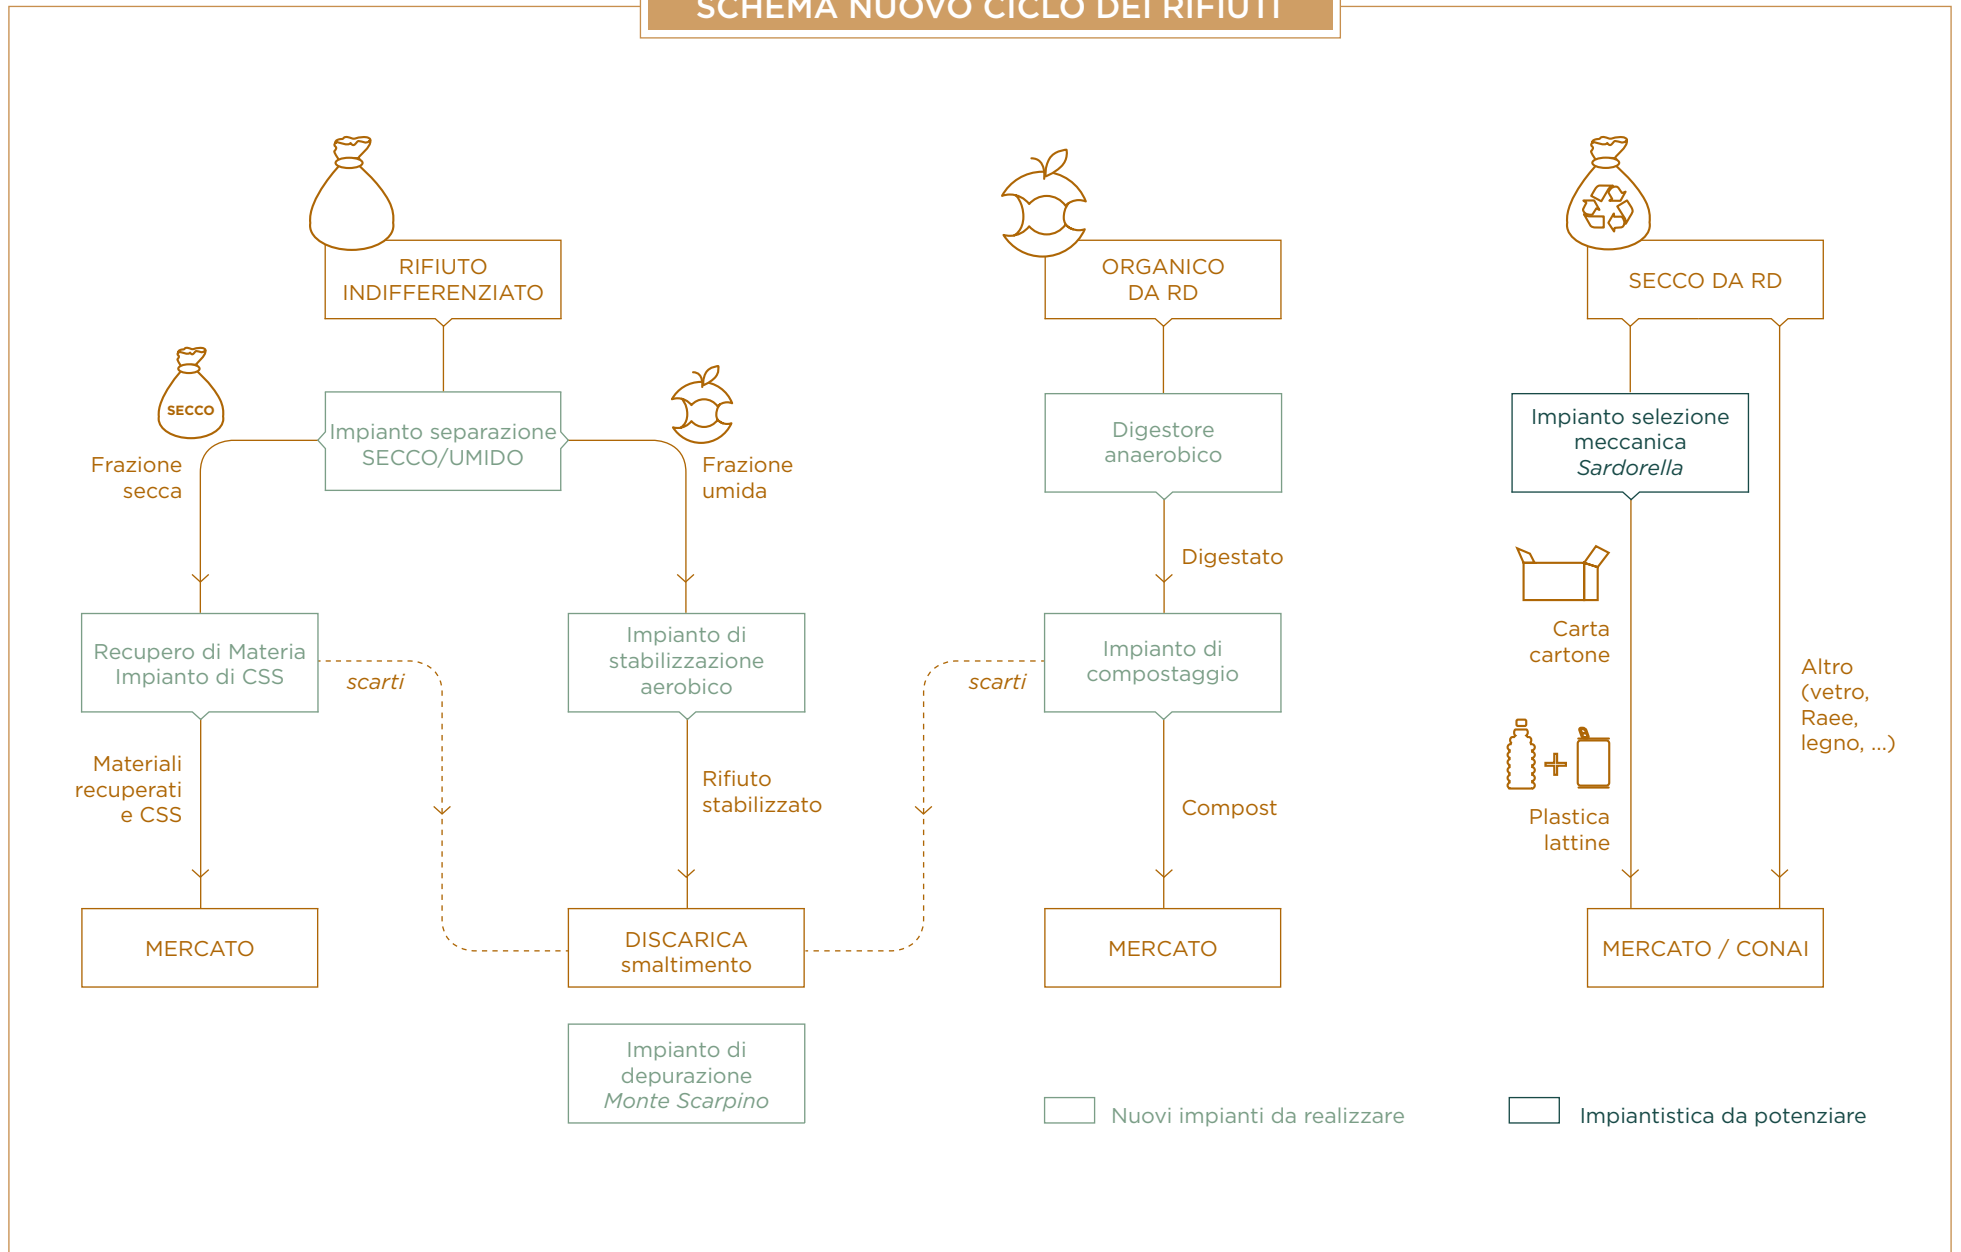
SCHEMA NUOVO CICLO DEI RIFIUTI

RIFIUTO INDIFFERENZIATO

ORGANICO DA RD

SECCO DA RD

SECCO

Frazione secca

Impianto separazione SECCO/UMIDO

Frazione umida

Digestore anaerobico

Impianto selezione meccanica *Sardorella*

Digestato

Carta cartone

Recupero di Materia Impianto di CSS

scarti

Impianto di stabilizzazione aerobico

scarti

Impianto di compostaggio

Altro (vetro, Raee, legno, ...)

Materiali recuperati e CSS

Rifiuto stabilizzato

Compost

Plastica lattine

MERCATO

DISCARICA smaltimento

MERCATO

MERCATO / CONAI

Impianto di depurazione *Monte Scarpino*

Nuovi impianti da realizzare

Impiantistica da potenziare